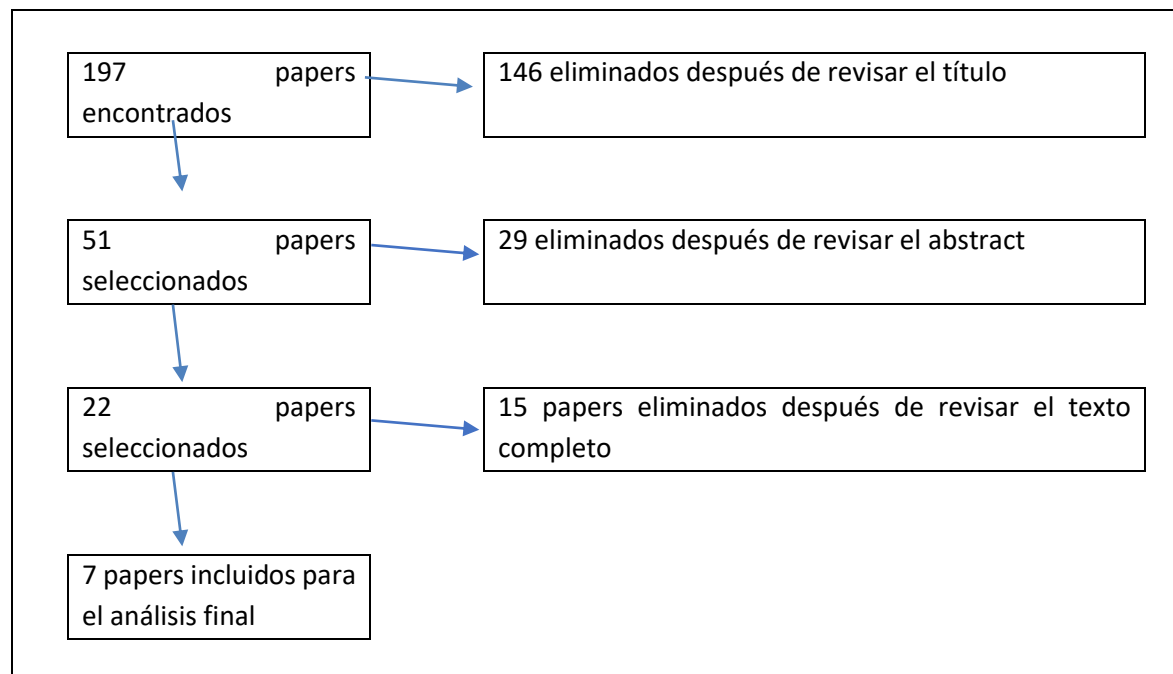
197 papers encontrados

146 eliminados después de revisar el título

51 papers seleccionados

29 eliminados después de revisar el abstract

22 papers seleccionados

15 papers eliminados después de revisar el texto completo

7 papers incluidos para el análisis final